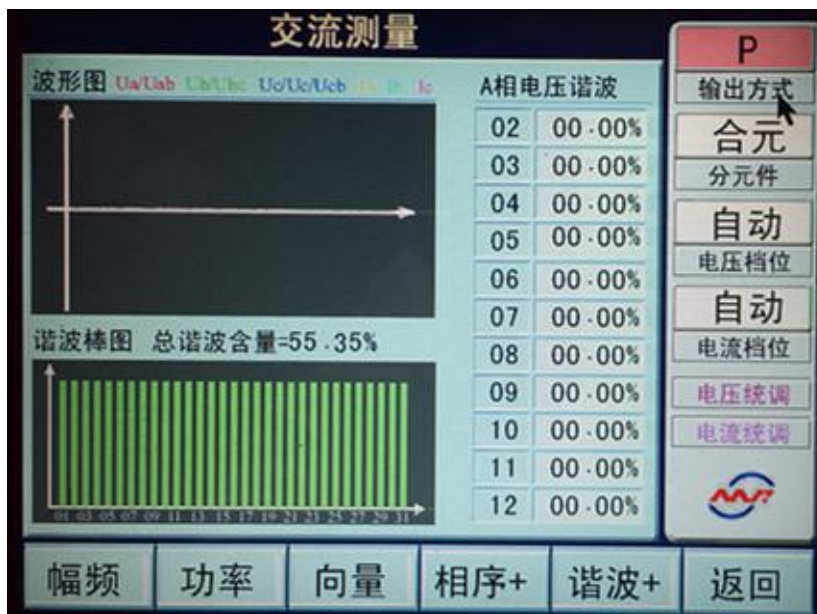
交流测量

波形图 Ua/Uab Ub/Ubc Uc/Uc/Ucb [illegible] Ic

A相电压谐波

| 02 | 00.00% |
|---|---|
| 03 | 00.00% |
| 04 | 00.00% |
| 05 | 00.00% |
| 06 | 00.00% |
| 07 | 00.00% |
| 08 | 00.00% |
| 09 | 00.00% |
| 10 | 00.00% |
| 11 | 00.00% |
| 12 | 00.00% |

谐波棒图 总谐波含量=55.35%

01 03 05 07 09 11 13 15 17 19 21 23 25 27 29 31

P
输出方式
合元
分元件
自动
电压档位
自动
电流档位
电压统调
电流统调

幅频 功率 向量 相序+ 谐波+ 返回